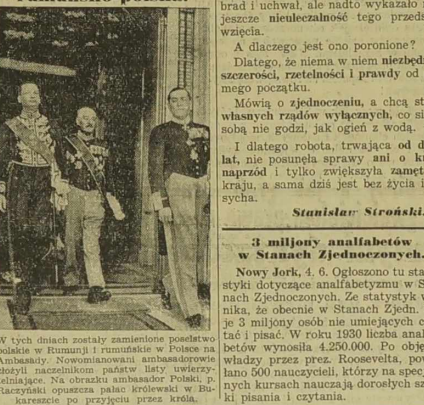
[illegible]

W tych dniach zostały zamienione poselstwo polskie w Rumunji i rumuńskie w Polsce na Ambasady. Nowomianowani ambasadorowie złożyli naczelnikom państw listy uwierzytelniające. Na obrazku ambasador Polski, p. Raczyński opuszcza pałac królewski w Bukareszcie po przyjęciu przez króla.

brad i uchwał, ale nadto wykazało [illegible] jeszcze nieuleczalność tego przeds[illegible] wzięcia.

A dlaczego jest ono poronione?

Dlatego, że niema w niem niezbędn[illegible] szczerości, rzetelności i prawdy od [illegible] mego początku.

Mówią o zjednoczeniu, a chcą st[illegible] własnych rządów wyłącznych, co si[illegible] sobą nie godzi, jak ogień z wodą.

I dlatego robota, trwająca od d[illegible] lat, nie posunęła sprawy ani o k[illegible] naprzód i tylko zwiększyła zamęt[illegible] kraju, a sama dziś jest bez życia i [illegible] sycha.

Stanisław Stroński.

3 miljony analfabetów w Stanach Zjednoczonych.

Nowy Jork, 4. 6. Ogłoszono tu stat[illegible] styki dotyczące analfabetyzmu w S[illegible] nach Zjednoczonych. Ze statystyk w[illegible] nika, że obecnie w Stanach Zjedn. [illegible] je 3 miljony osób nie umiejących c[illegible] tać i pisać. W roku 1930 liczba anal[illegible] betów wynosiła 4.250.000. Po obję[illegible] władzy przez prez. Roosevelta, pow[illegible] łano 500 nauczycieli, którzy na spec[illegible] nych kursach nauczają dorosłych sz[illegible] ki pisania i czytania.